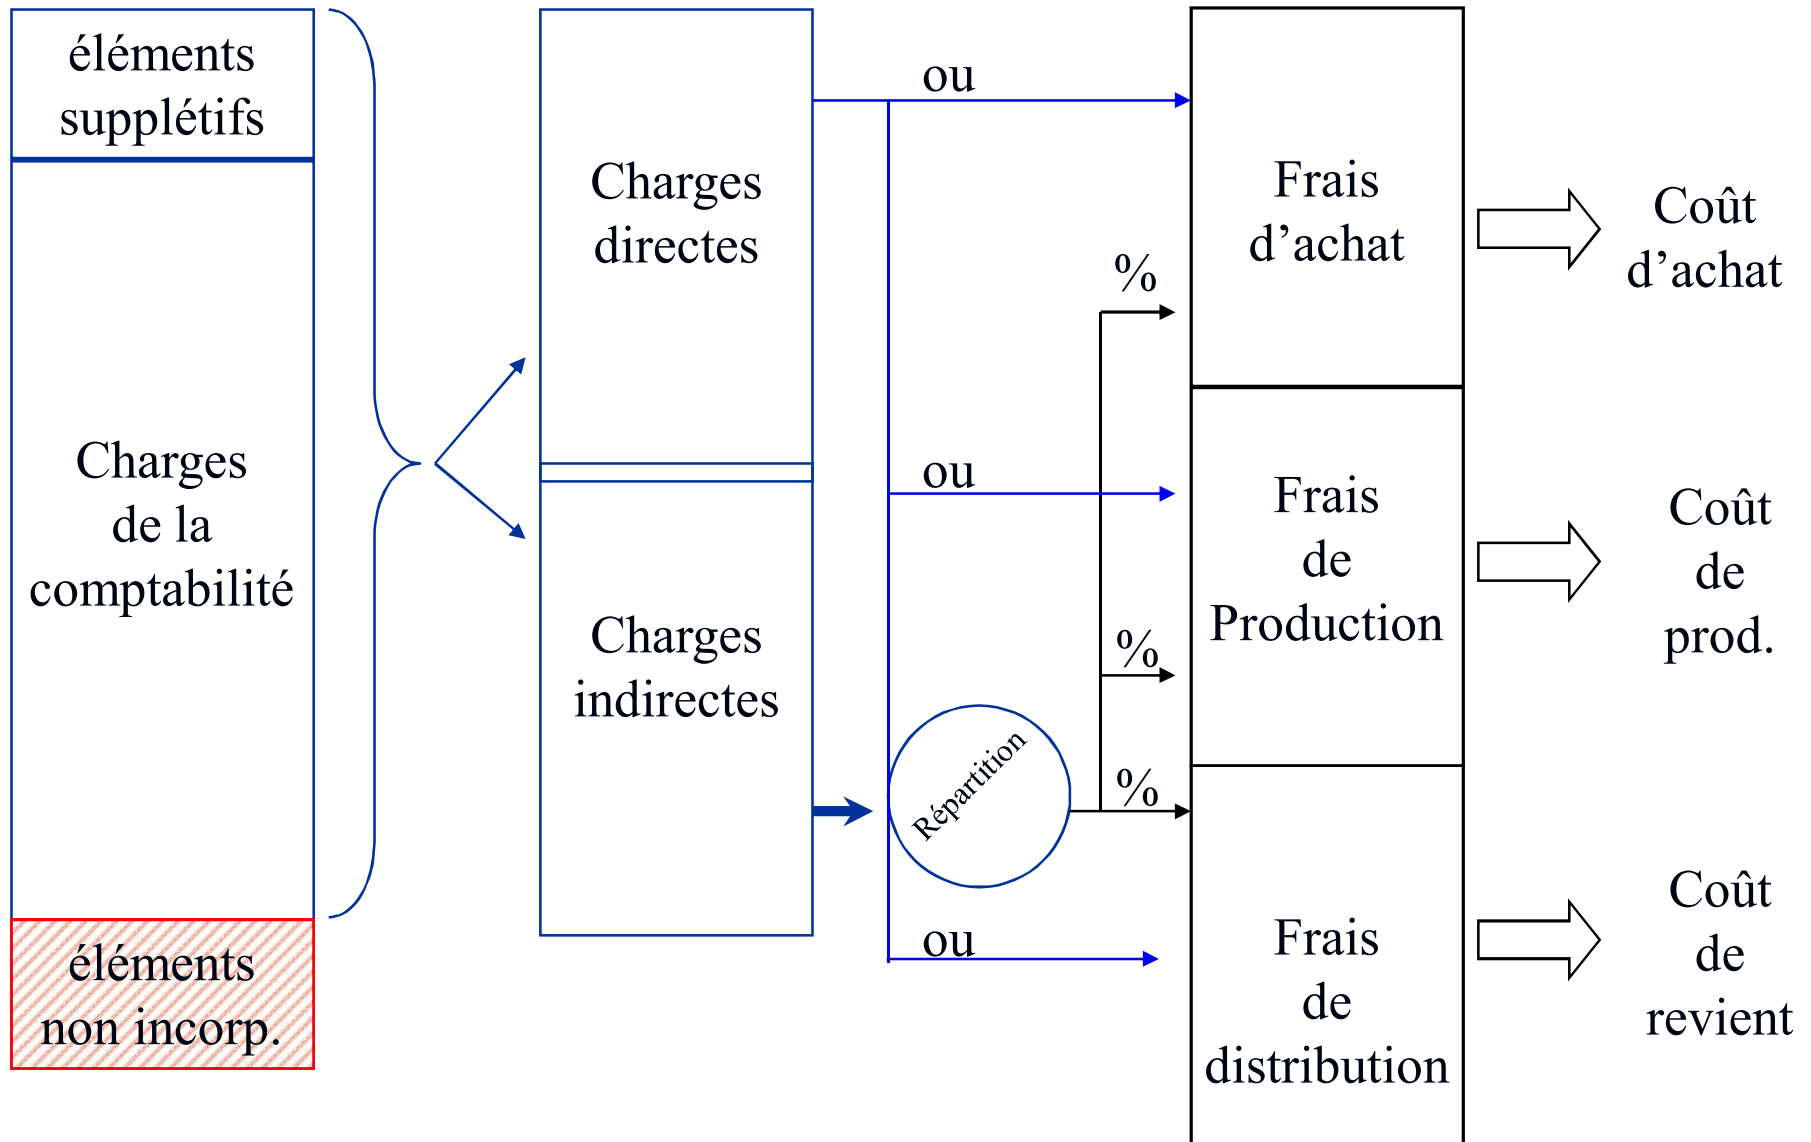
éléments supplétifs

Charges de la comptabilité

éléments non incorp.

Charges directes

Charges indirectes

ou

ou

ou

Répartition

%

%

%

Frais d'achat

Frais de Production

Frais de distribution

Coût d'achat

Coût de prod.

Coût de revient